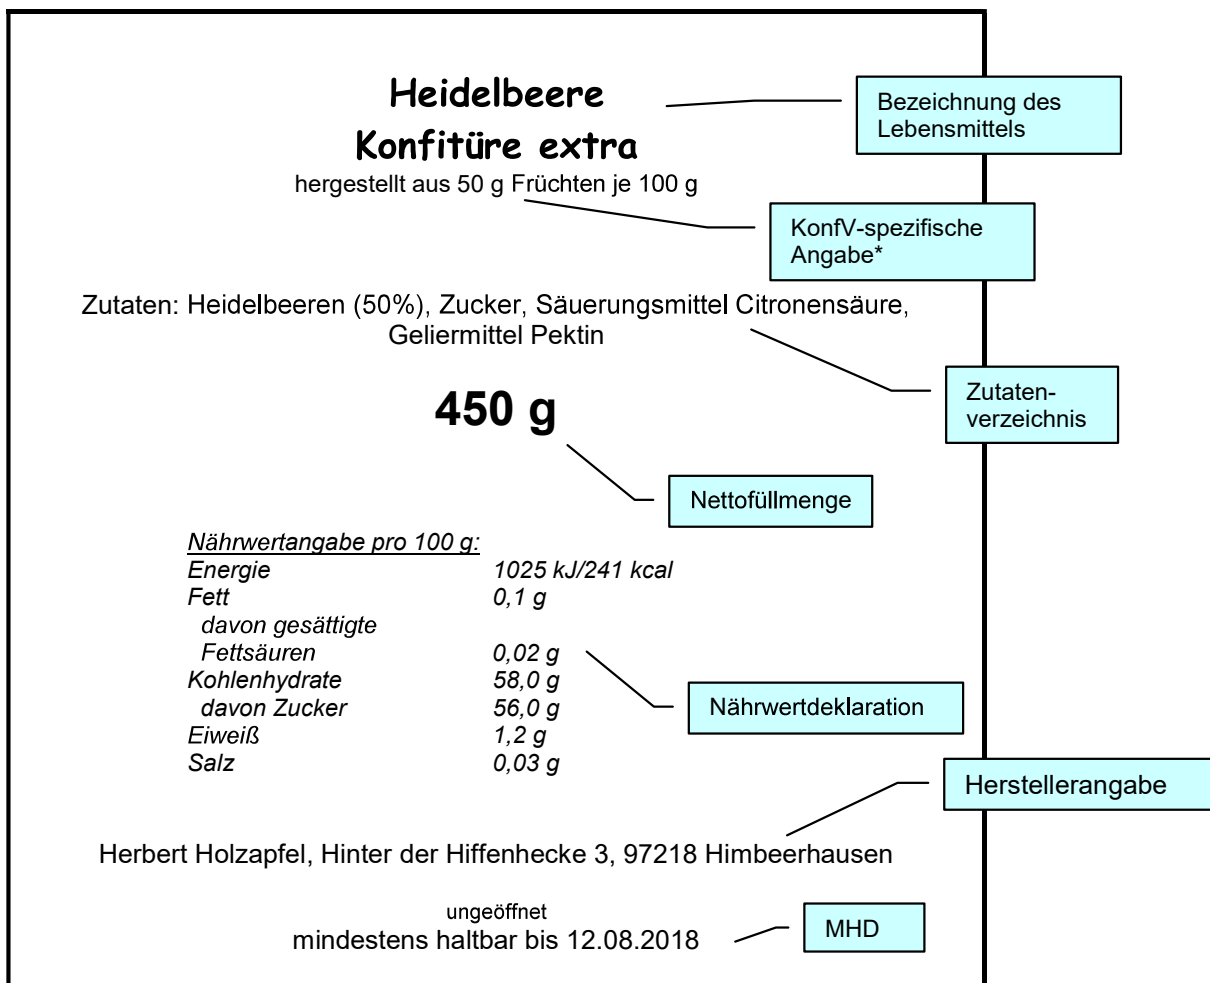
Heidelbeere
Konfitüre extra
hergestellt aus 50 g Früchten je 100 g

Bezeichnung des Lebensmittels

KonfV-spezifische Angabe*

Zutaten: Heidelbeeren (50%), Zucker, Säuerungsmittel Citronensäure, Geliermittel Pektin

Zutatenverzeichnis

450 g

Nettofüllmenge

| Nährwertangabe pro 100 g: | |
|---|---|
| Energie | 1025 kJ/241 kcal |
| Fett | 0,1 g |
| davon gesättigte Fettsäuren | 0,02 g |
| Kohlenhydrate | 58,0 g |
| davon Zucker | 56,0 g |
| Eiweiß | 1,2 g |
| Salz | 0,03 g |

Nährwertdeklaration

Herstellerangabe

Herbert Holzapfel, Hinter der Hiffenhecke 3, 97218 Himbeerhausen

ungeöffnet
mindestens haltbar bis 12.08.2018

MHD